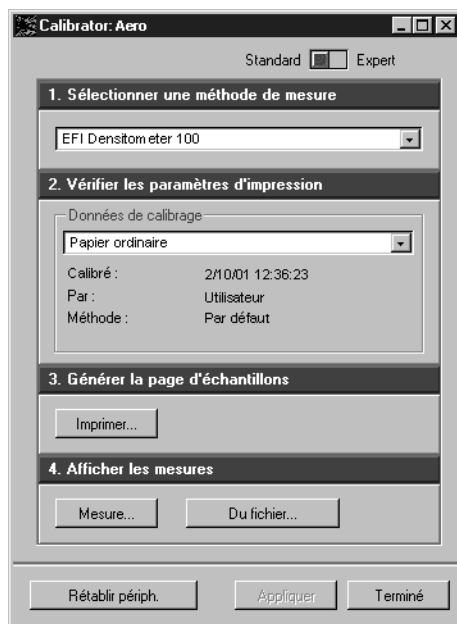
Calibrator: Aero

Standard Expert

1. Sélectionner une méthode de mesure

EFI Densitometer 100

2. Vérifier les paramètres d'impression

Données de calibrage

Papier ordinaire

Calibré : 2/10/01 12:36:23
Par : Utilisateur
Méthode : Par défaut

3. Générer la page d'échantillons

Imprimer...

4. Afficher les mesures

Mesure...

Du fichier...

Rétablir périph.

Appliquer

Terminé